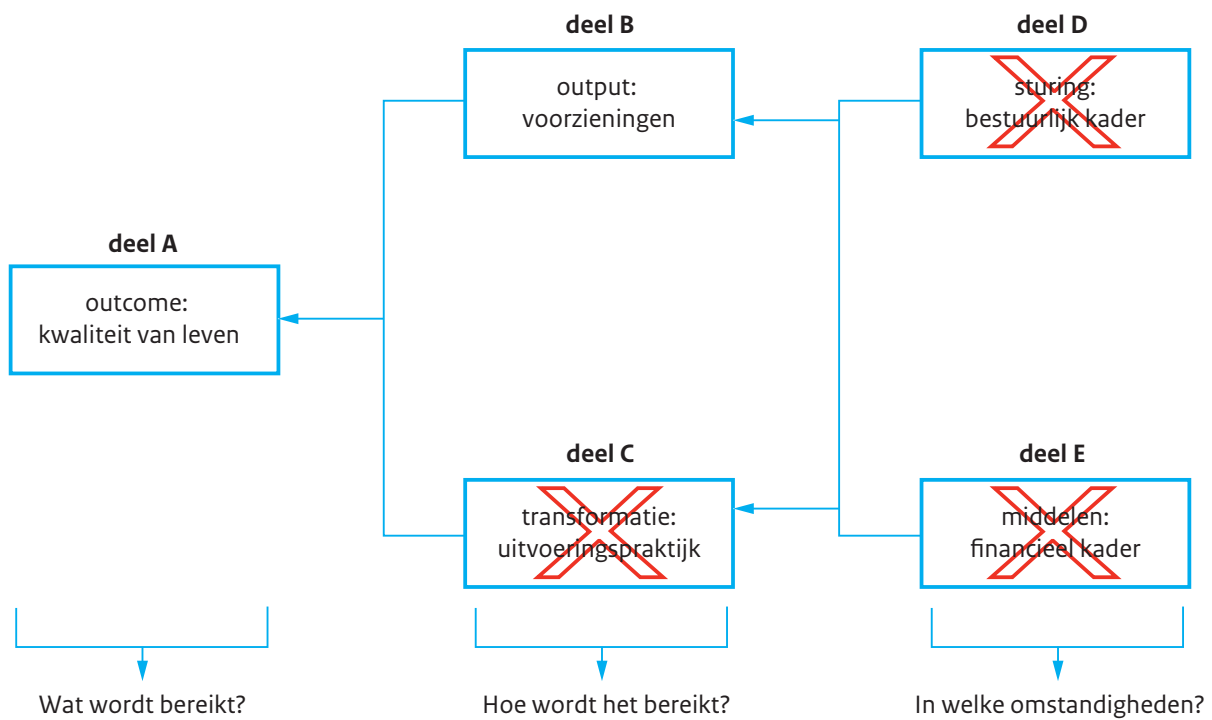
deel B

output:
voorzieningen

deel D

sturing:
bestuurlijk kader

deel A

outcome:
kwaliteit van leven

deel C

transformatie:
uitvoeringspraktijk

deel E

middelen:
financieel kader

Wat wordt bereikt?

Hoe wordt het bereikt?

In welke omstandigheden?